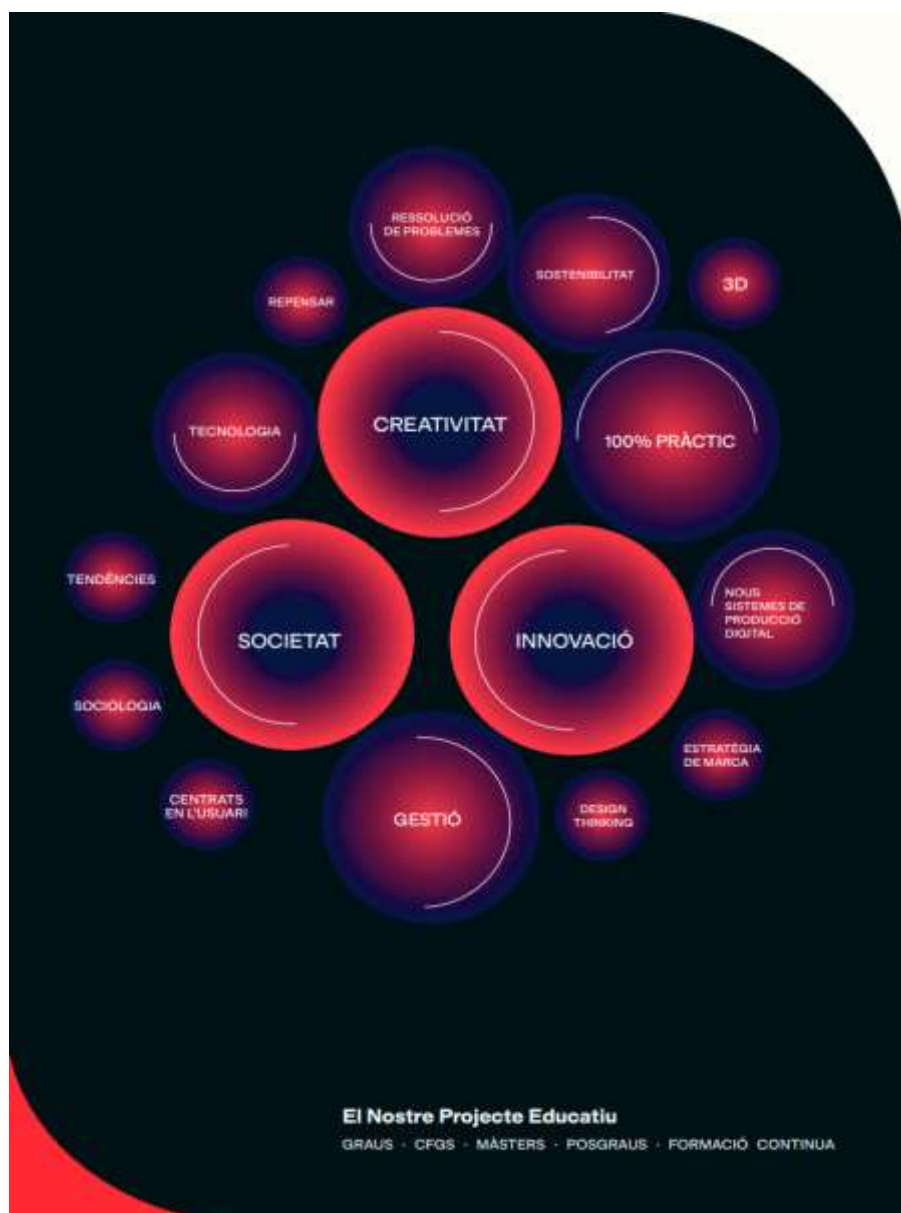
RESSOLUCIÓ DE PROBLEMES

SOSTENIBILITAT

3D

REPENSAR

TECNOLOGIA

CREATIVITAT

100% PRÀCTIC

TENDÈNCIES

SOCIETAT

INNOVACIÓ

NOUS SISTEMES DE PRODUCCIÓ DIGITAL

SOCIOLOGIA

ESTRATÈGIA DE MARCA

CENTRATS EN L'USUARI

GESTIÓ

DESIGN THINKING

El Nostre Projecte Educatiu

GRAUS · CFGS · MÀSTERS · POSGRAUS · FORMACIÓ CONTINUA